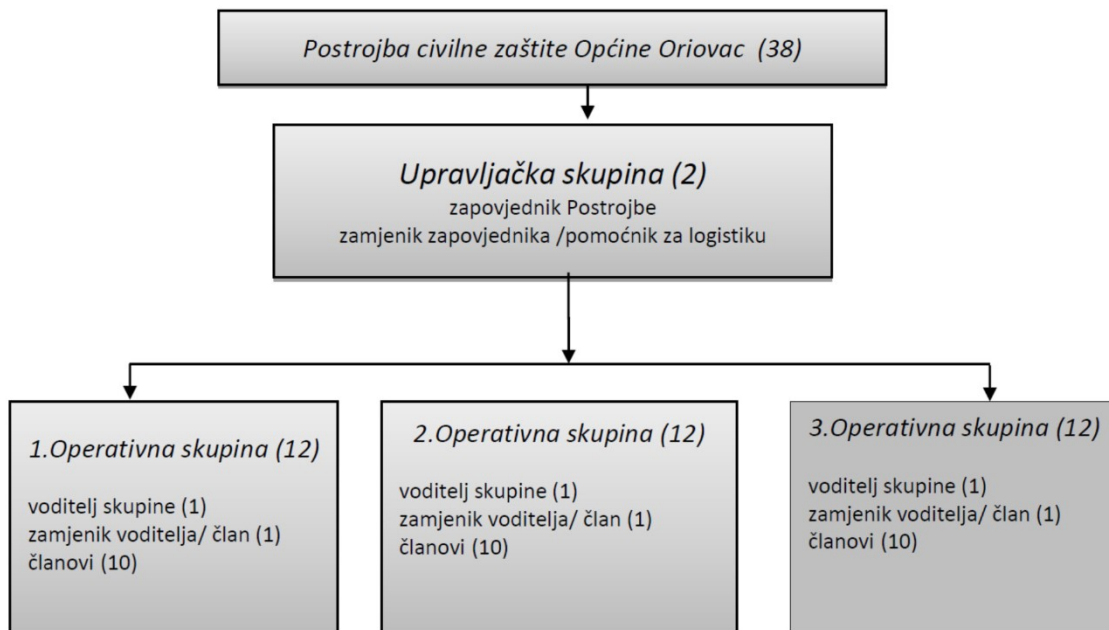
Postrojba civilne zaštite Općine Oriovac (38)

Upravljačka skupina (2)
zapovjednik Postrojbe
zamjenik zapovjednika /pomoćnik za logistiku

1.Operativna skupina (12)

voditelj skupine (1)
zamjenik voditelja/ član (1)
članovi (10)

2.Operativna skupina (12)

voditelj skupine (1)
zamjenik voditelja/ član (1)
članovi (10)

3.Operativna skupina (12)

voditelj skupine (1)
zamjenik voditelja/ član (1)
članovi (10)